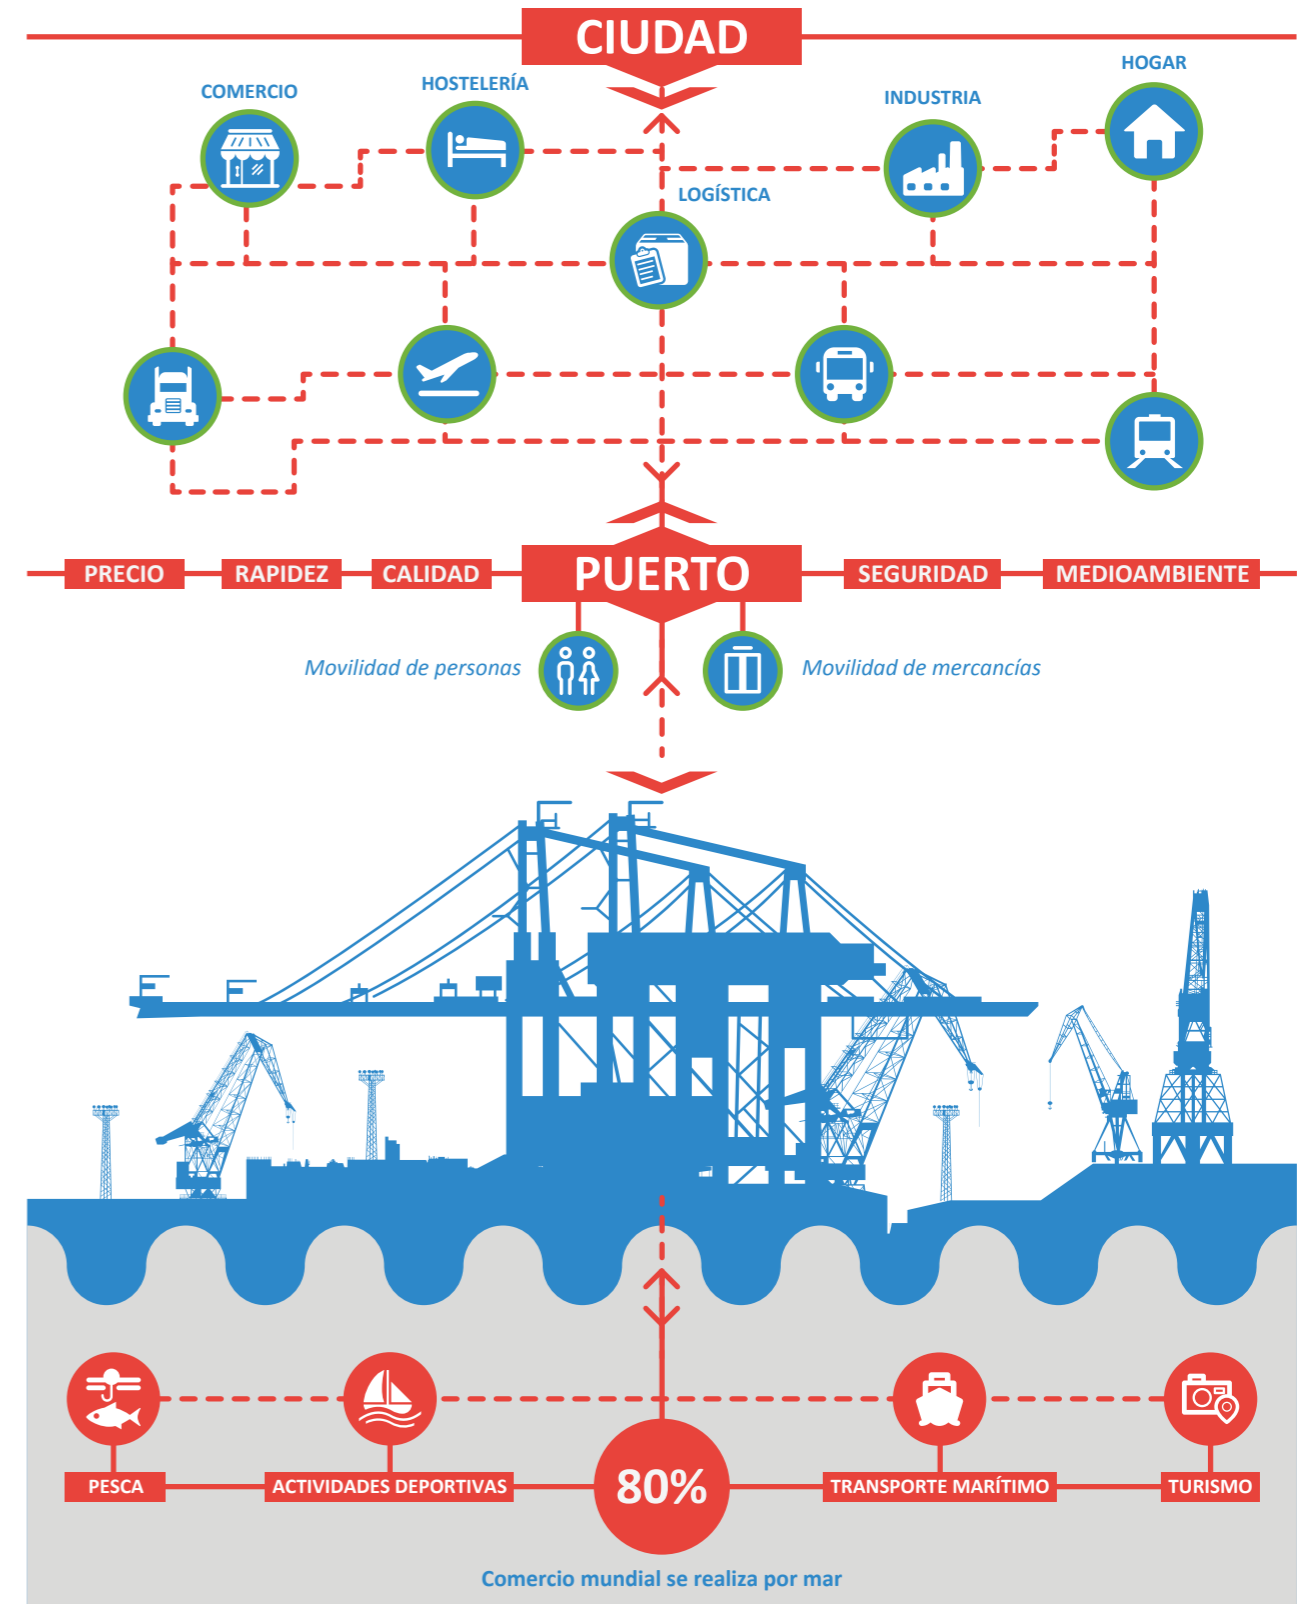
CIUDAD

COMERCIO

HOSTELERÍA

HOGAR

INDUSTRIA

LOGÍSTICA

PRECIO

RAPIDEZ

CALIDAD

PUERTO

SEGURIDAD

MEDIOAMBIENTE

Movilidad de personas

Movilidad de mercancías

PESCA

ACTIVIDADES DEPORTIVAS

80%

TRANSPORTE MARÍTIMO

TURISMO

Comercio mundial se realiza por mar